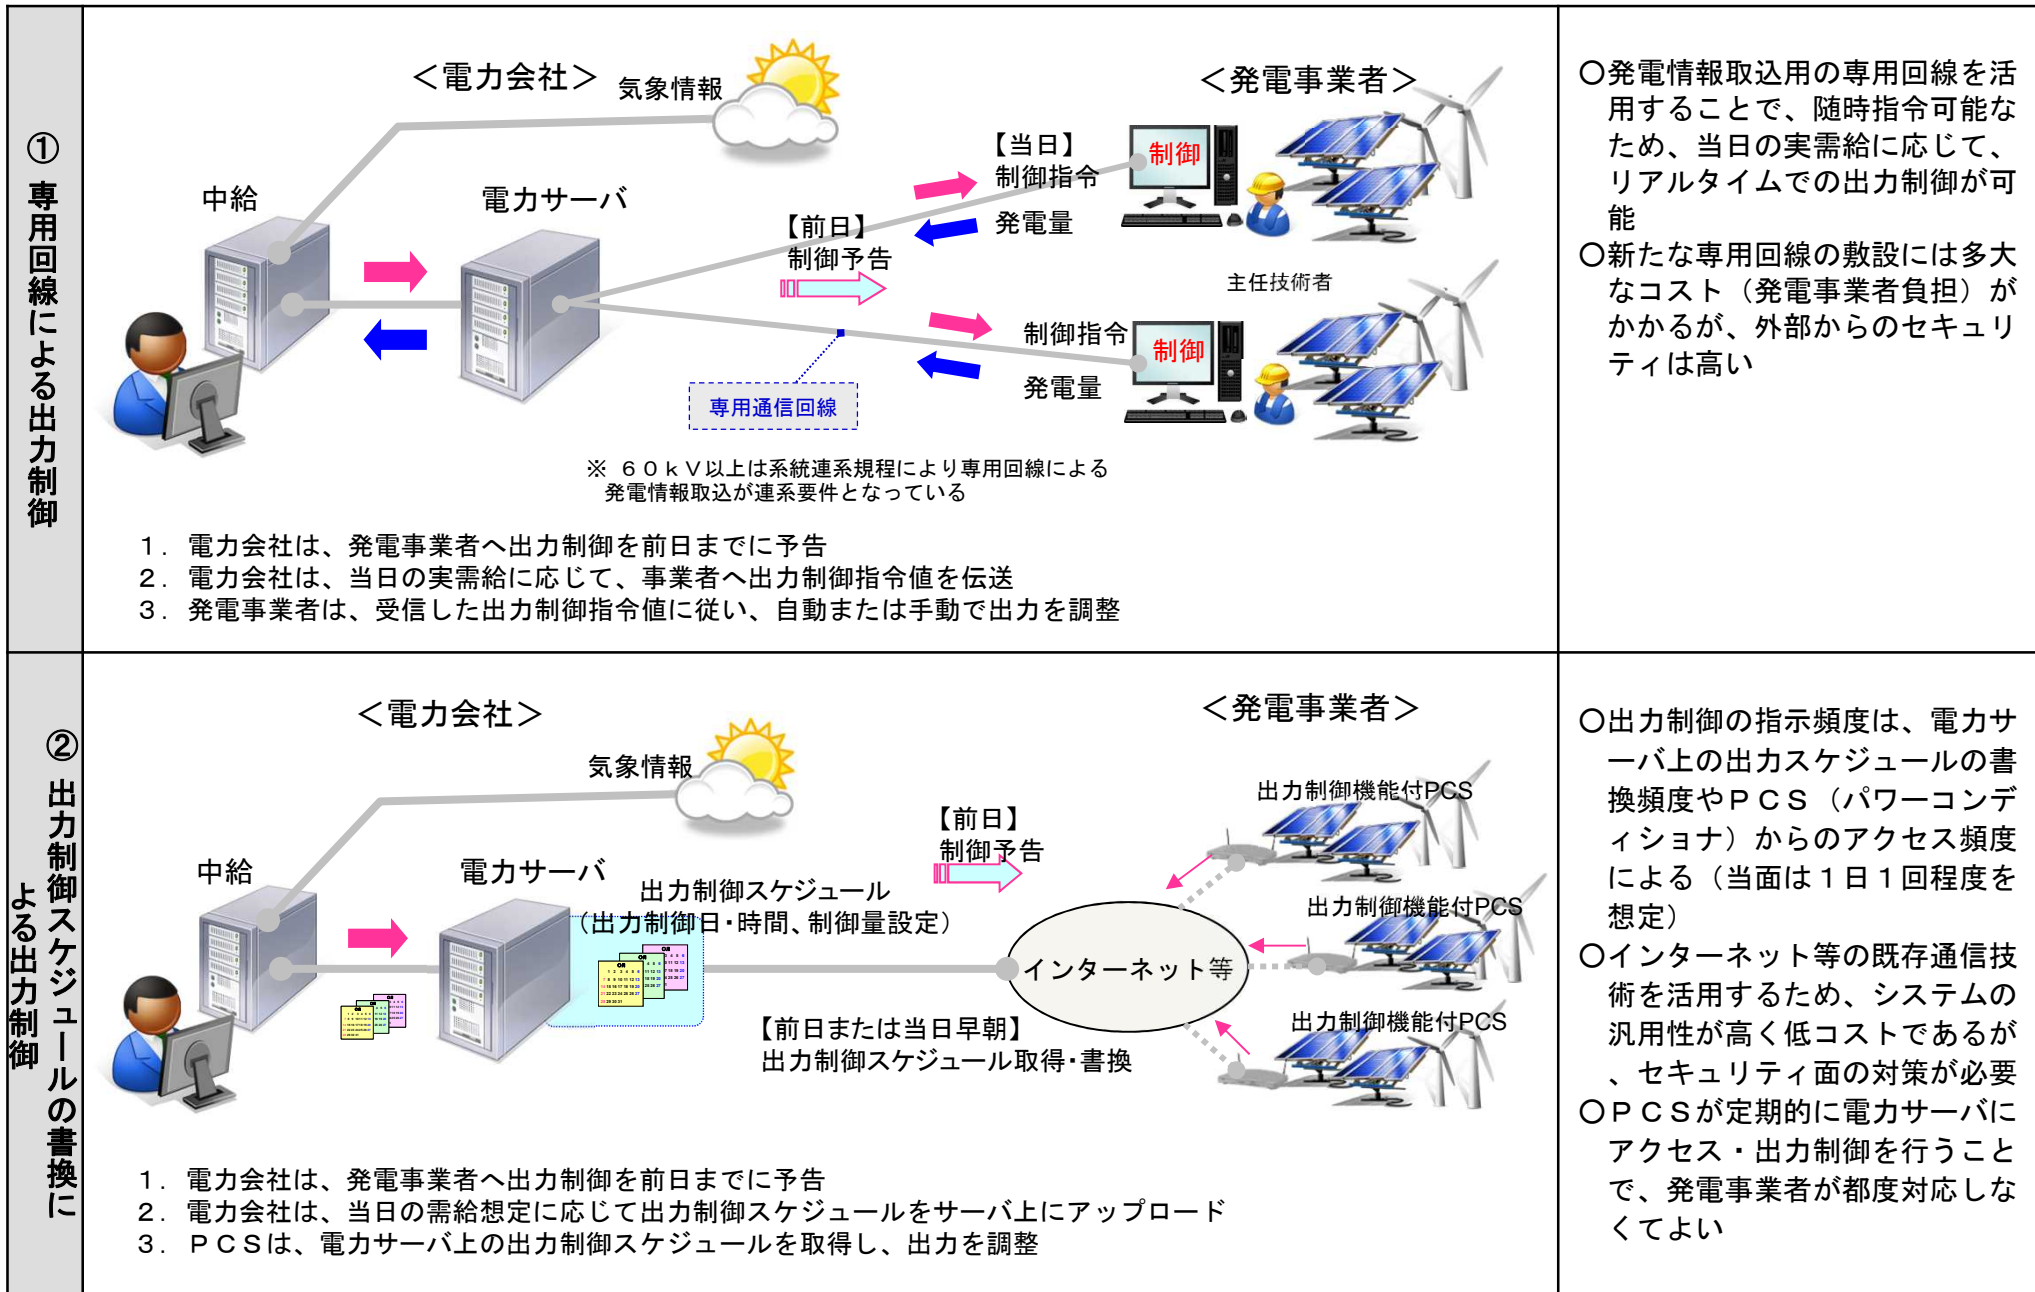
① 専用回線による出力制御

＜電力会社＞ 気象情報

＜発電事業者＞

中給

電力サーバ

【当日】
制御指令

制御

発電量

【前日】
制御予告

主任技術者

制御指令

制御

発電量

専用通信回線

※ ６０ｋＶ以上は系統連系規程により専用回線による発電情報取込が連系要件となっている

1．電力会社は、発電事業者へ出力制御を前日までに予告
2．電力会社は、当日の実需給に応じて、事業者へ出力制御指令値を伝送
3．発電事業者は、受信した出力制御指令値に従い、自動または手動で出力を調整

○発電情報取込用の専用回線を活用することで、随時指令可能なため、当日の実需給に応じて、リアルタイムでの出力制御が可能
○新たな専用回線の敷設には多大なコスト（発電事業者負担）がかかるが、外部からのセキュリティは高い

② 出力制御スケジュールの書換による出力制御

＜電力会社＞

＜発電事業者＞

気象情報

中給

電力サーバ

【前日】
制御予告

出力制御スケジュール
（出力制御日・時間、制御量設定）

出力制御機能付PCS

出力制御機能付PCS

インターネット等

出力制御機能付PCS

【前日または当日早朝】
出力制御スケジュール取得・書換

1．電力会社は、発電事業者へ出力制御を前日までに予告
2．電力会社は、当日の需給想定に応じて出力制御スケジュールをサーバ上にアップロード
3．ＰＣＳは、電力サーバ上の出力制御スケジュールを取得し、出力を調整

○出力制御の指示頻度は、電力サーバ上の出力スケジュールの書換頻度やＰＣＳ（パワーコンディショナ）からのアクセス頻度による（当面は１日１回程度を想定）
○インターネット等の既存通信技術を活用するため、システムの汎用性が高く低コストであるが、セキュリティ面の対策が必要
○ＰＣＳが定期的に電力サーバにアクセス・出力制御を行うことで、発電事業者が都度対応しなくてよい